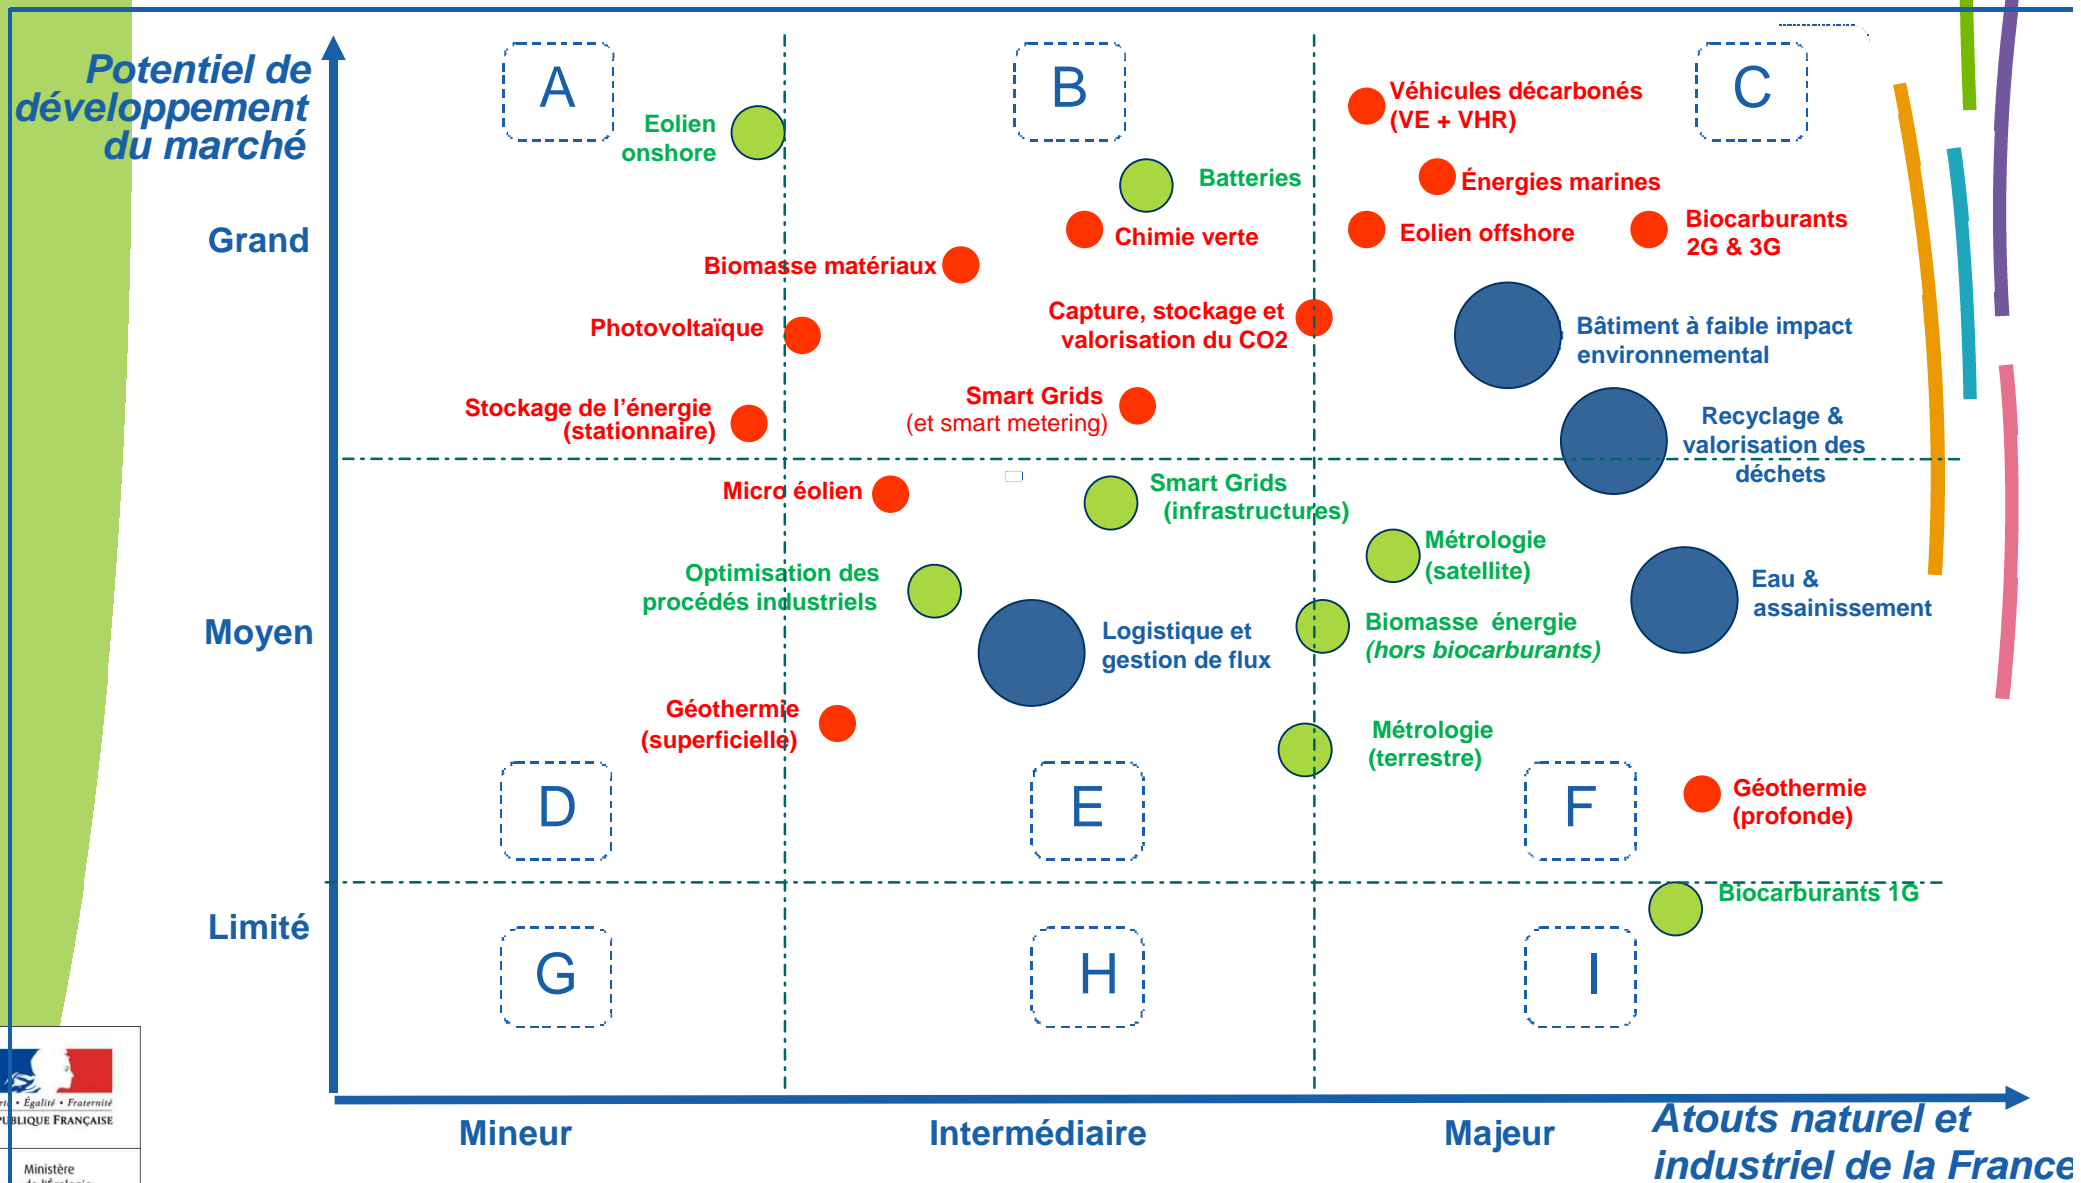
Potentiel de développement du marché

Grand

Moyen

Limité

A

B

C

D

E

F

G

H

I

Eolien onshore

Batteries

Véhicules décarbonés (VE + VHR)

Énergies marines

Chimie verte

Eolien offshore

Biocarburants 2G & 3G

Biomasse matériaux

Photovoltaïque

Capture, stockage et valorisation du CO2

Bâtiment à faible impact environnemental

Stockage de l'énergie (stationnaire)

Smart Grids (et smart metering)

Recyclage & valorisation des déchets

Micro éolien

Smart Grids (infrastructures)

Métrologie (satellite)

Optimisation des procédés industriels

Eau & assainissement

Logistique et gestion de flux

Biomasse énergie (hors biocarburants)

Géothermie (superficielle)

Métrologie (terrestre)

Géothermie (profonde)

Biocarburants 1G

Mineur

Intermédiaire

Majeur

Atouts naturel et industriel de la France

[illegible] • Égalité • Fraternité
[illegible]BLIQUE FRANÇAISE

Ministère
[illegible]